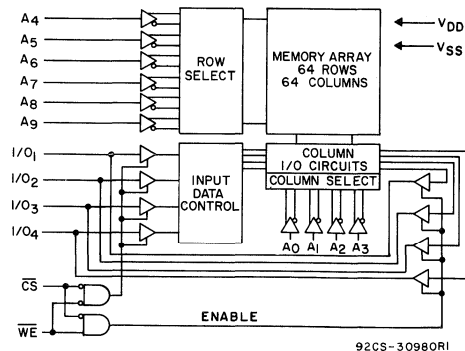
$A_4$
$A_5$
$A_6$
$A_7$
$A_8$
$A_9$

ROW SELECT

MEMORY ARRAY 64 ROWS 64 COLUMNS

$V_{DD}$
$V_{SS}$

$I/O_1$
$I/O_2$
$I/O_3$
$I/O_4$

INPUT DATA CONTROL

COLUMN I/O CIRCUITS
COLUMN SELECT

$A_0$ $A_1$ $A_2$ $A_3$

$\overline{CS}$
$\overline{WE}$

ENABLE

92CS-30980RI